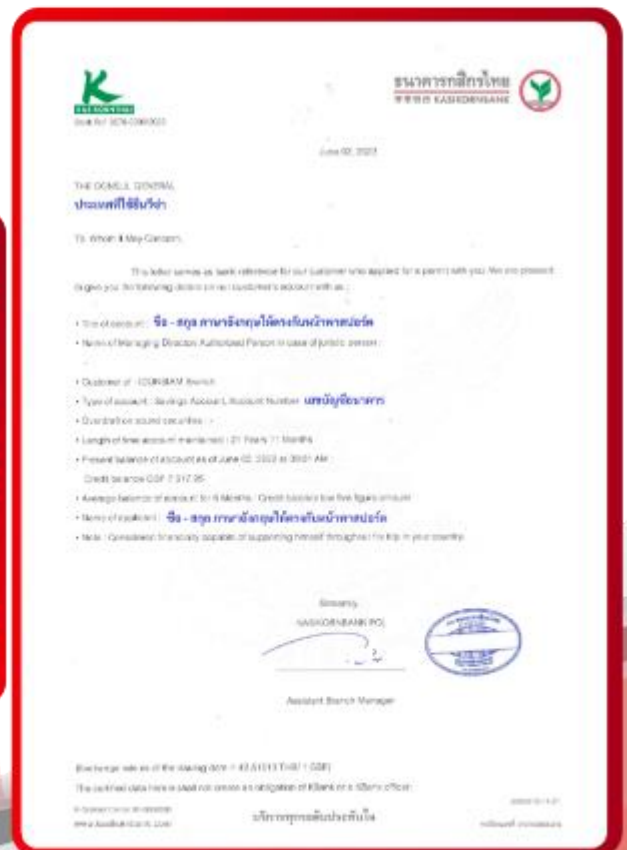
KASIKORNBANK
Book Ref: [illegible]

ธนาคารกสิกรไทย
KASIKORNBANK

June 02, 2023

THE CONSUL GENERAL
ประเทศที่ใช้ยื่นวีซ่า

To Whom It May Concern,

This letter serves as bank reference for our customer who applied for a permit with you. We are pleased to give you the following details on our customer's account with us :

• Title of account : ชื่อ - สกุล ภาษาอังกฤษให้ตรงกับหน้าพาสปอร์ต
• Name of Managing Director/ Authorized Person in case of juristic person :

• Customer of : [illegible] Branch
• Type of account : Savings Account, Account Number เลขบัญชีธนาคาร
• Overdraft on bound securities : -
• Length of time account maintained : 21 Years 11 Months
• Present balance of account as of June 02, 2023 at 09:01 AM :
Credit balance GBP 7,317.95
• Average balance of account for 6 Months : Credit balance low five figure amount
• Name of applicant : ชื่อ - สกุล ภาษาอังกฤษให้ตรงกับหน้าพาสปอร์ต
• Note : Considered financially capable of supporting himself throughout his trip in your country

Sincerely,
KASIKORNBANK PCL

Assistant Branch Manager

Exchange rate as of the issuing date = 43.5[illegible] THB / 1 GBP

The certified data here is deal not create an obligation of KBank or a KBank officer.

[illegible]
www.kasikornbank.com

บริการทุกระดับประทับใจ

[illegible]
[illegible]